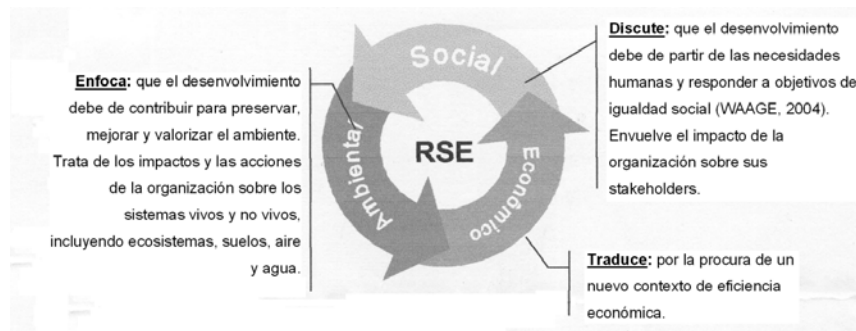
Enfoca: que el desenvolvimiento debe de contribuir para preservar, mejorar y valorizar el ambiente. Trata de los impactos y las acciones de la organización sobre los sistemas vivos y no vivos, incluyendo ecosistemas, suelos, aire y agua.

Social

RSE

Ambiental

Económico

Discute: que el desenvolvimiento debe de partir de las necesidades humanas y responder a objetivos de igualdad social (WAAGE, 2004). Envuelve el impacto de la organización sobre sus stakeholders.

Traduce: por la procura de un nuevo contexto de eficiencia económica.